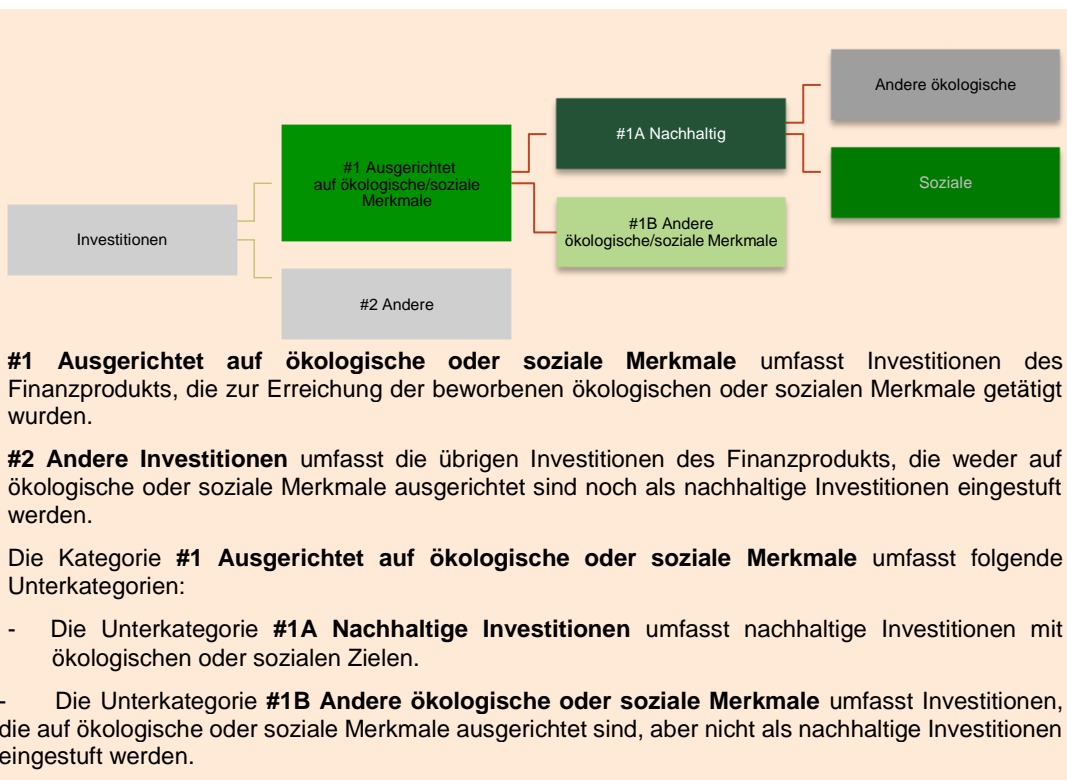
Andere ökologische

#1A Nachhaltig

#1 Ausgerichtet auf ökologische/soziale Merkmale

Soziale

Investitionen

#1B Andere ökologische/soziale Merkmale

#2 Andere

**#1 Ausgerichtet auf ökologische oder soziale Merkmale** umfasst Investitionen des Finanzprodukts, die zur Erreichung der beworbenen ökologischen oder sozialen Merkmale getätigt wurden.

**#2 Andere Investitionen** umfasst die übrigen Investitionen des Finanzprodukts, die weder auf ökologische oder soziale Merkmale ausgerichtet sind noch als nachhaltige Investitionen eingestuft werden.

Die Kategorie **#1 Ausgerichtet auf ökologische oder soziale Merkmale** umfasst folgende Unterkategorien:

- Die Unterkategorie **#1A Nachhaltige Investitionen** umfasst nachhaltige Investitionen mit ökologischen oder sozialen Zielen.

- Die Unterkategorie **#1B Andere ökologische oder soziale Merkmale** umfasst Investitionen, die auf ökologische oder soziale Merkmale ausgerichtet sind, aber nicht als nachhaltige Investitionen eingestuft werden.